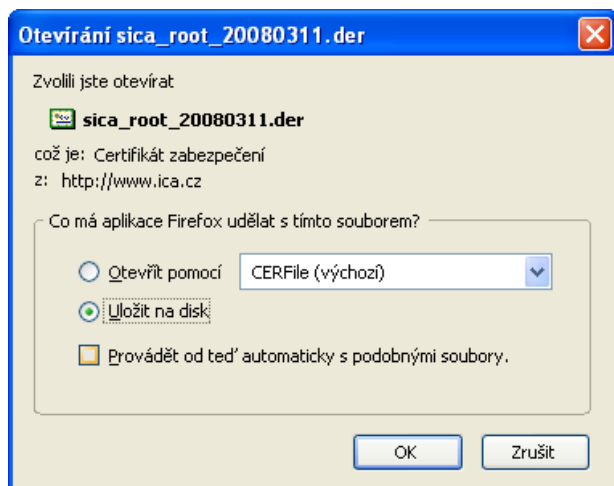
Otevírání sica_root_20080311.der

Zvolili jste otevírat

sica_root_20080311.der

což je: Certifikát zabezpečení
z: http://www.ica.cz

Co má aplikace Firefox udělat s tímto souborem?

Otevřít pomocí CERFile (výchozí)

Uložit na disk

Provádět od teď automaticky s podobnými soubory.

OK Zrušit